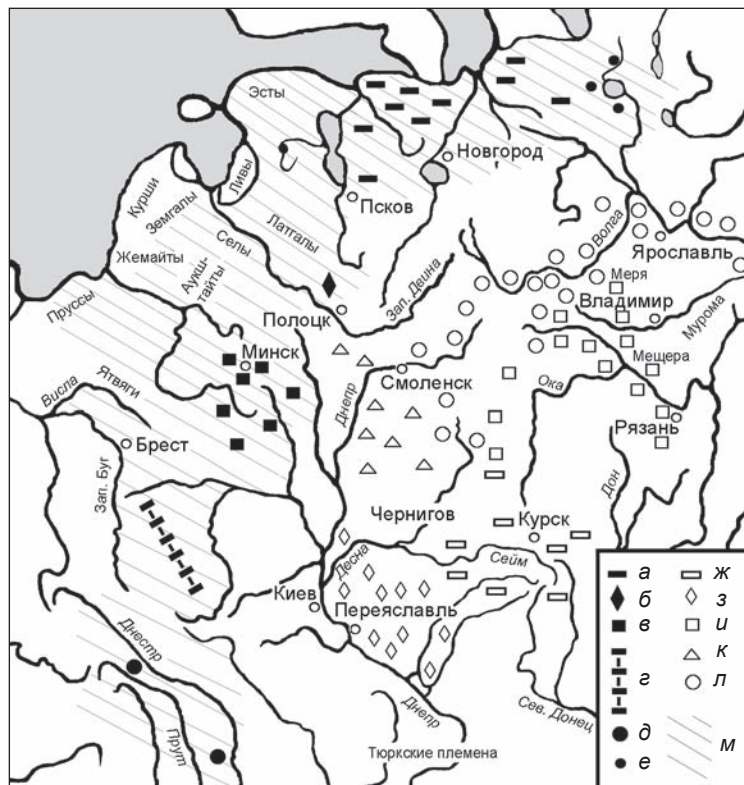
Эсты
Новгород
Псков
Курши
Ливы
Земгалы
Латгалы
Жемайты
Селы
Аукштайты
Ярославль
Волга
Меря
Пруссы
Полоцк
Зап. Двина
Владимир
Мурома
Минск
Мещера
Смоленск
Ока
Висла
Ятвяги
Днепр
Рязань
Брест
Зап. Буг
Дон
Чернигов
Курск
Десна
Сейм
Киев
Переяславль
Днестр
Днепр
Сев. Донец
Прут
Тюркские племена
а
б
в
г
д
е
ж
з
и
к
л
м